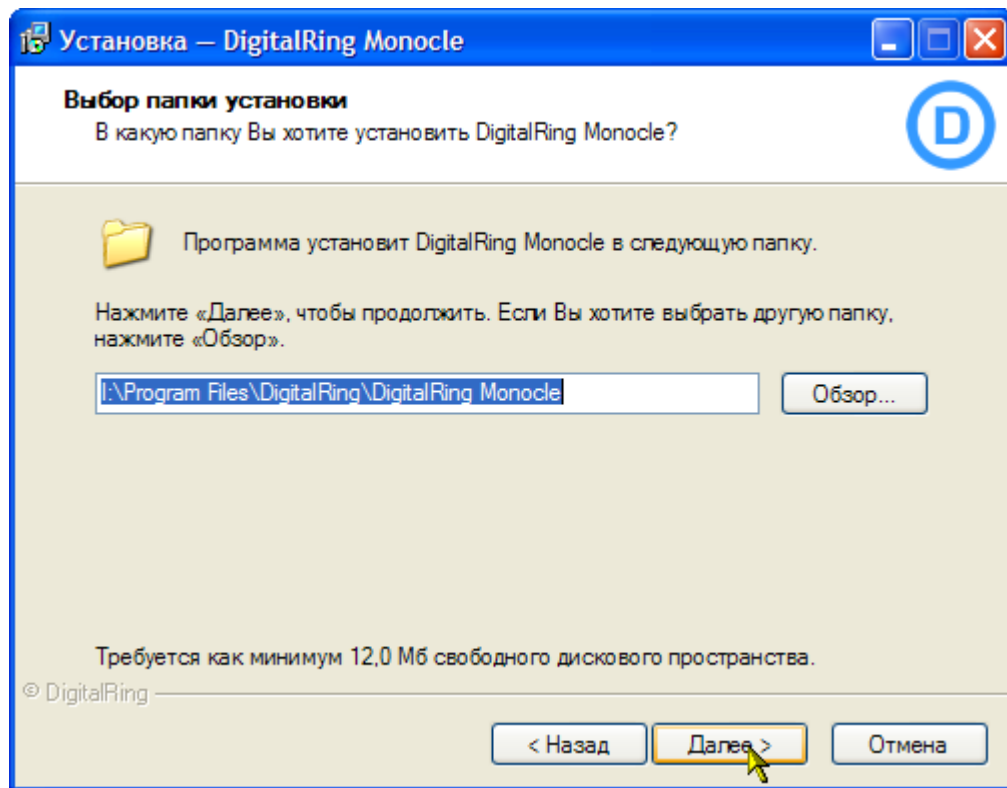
Установка — DigitalRing Monocle

Выбор папки установки
В какую папку Вы хотите установить DigitalRing Monocle?

D

Программа установит DigitalRing Monocle в следующую папку.

Нажмите «Далее», чтобы продолжить. Если Вы хотите выбрать другую папку, нажмите «Обзор».

I:\Program Files\DigitalRing\DigitalRing Monocle

Обзор...

Требуется как минимум 12,0 Мб свободного дискового пространства.

© DigitalRing

< Назад

Далее >

Отмена